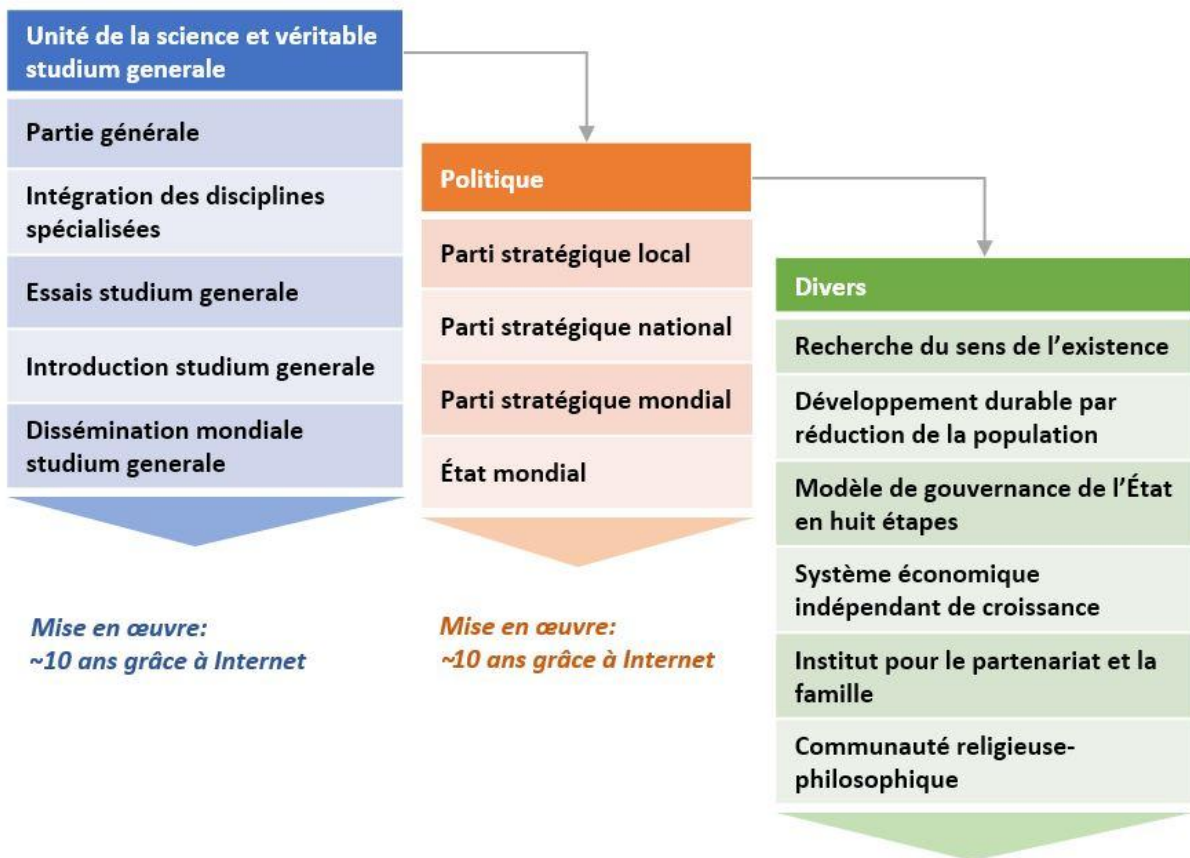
Unité de la science et véritable studium generale

Partie générale

Intégration des disciplines spécialisées

Essais studium generale

Introduction studium generale

Dissémination mondiale studium generale

Mise en œuvre:
~10 ans grâce à Internet

Politique

Parti stratégique local

Parti stratégique national

Parti stratégique mondial

État mondial

Mise en œuvre:
~10 ans grâce à Internet

Divers

Recherche du sens de l'existence

Développement durable par réduction de la population

Modèle de gouvernance de l'État en huit étapes

Système économique indépendant de croissance

Institut pour le partenariat et la famille

Communauté religieuse-philosophique